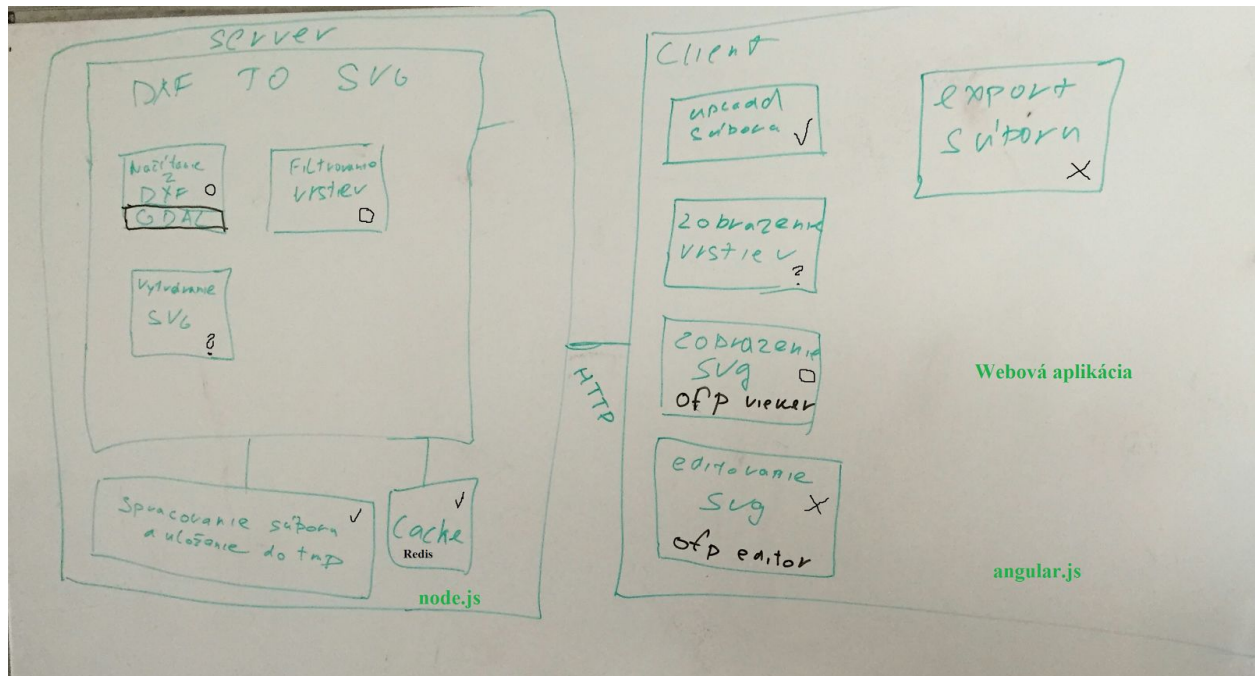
server

DXF TO SVG

Načítanie z DXF ○
GDAL

Filtrovanie vrstiev ▢

Vytváranie SVG ?

Spracovanie súboru a uloženie do tmp ✓

Cache ✓
Redis

node.js

HTTP

Client

upload súboru ✓

zobrazenie vrstiev ?

zobrazenie SVG ▢
ofp viewer

editovanie SVG ✗
ofp editor

export súboru ✗

Webová aplikácia

angular.js